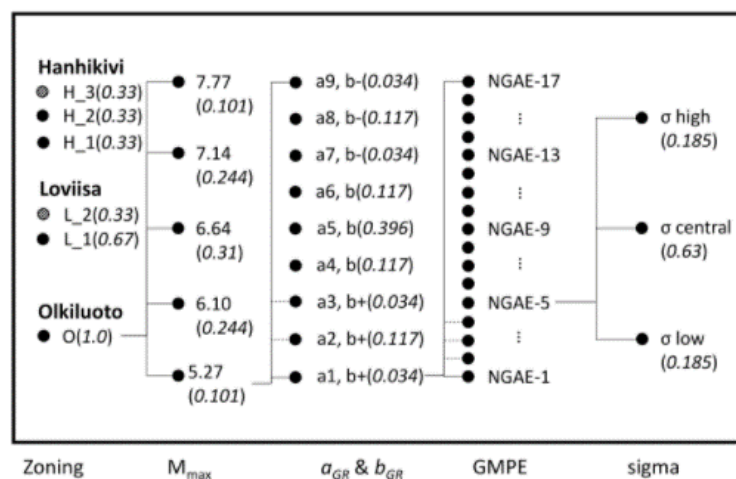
Hanhikivi
H_3(0.33)
H_2(0.33)
H_1(0.33)

Loviisa
L_2(0.33)
L_1(0.67)

Olkiluoto
O(1.0)

7.77 (0.101)
7.14 (0.244)
6.64 (0.31)
6.10 (0.244)
5.27 (0.101)

a9, b-(0.034)
a8, b-(0.117)
a7, b-(0.034)
a6, b(0.117)
a5, b(0.396)
a4, b(0.117)
a3, b+(0.034)
a2, b+(0.117)
a1, b+(0.034)

NGAE-17
⋮
NGAE-13
⋮
NGAE-9
⋮
NGAE-5
⋮
NGAE-1

σ high (0.185)
σ central (0.63)
σ low (0.185)

Zoning
$M_{max}$
$a_{GR}$ & $b_{GR}$
GMPE
sigma